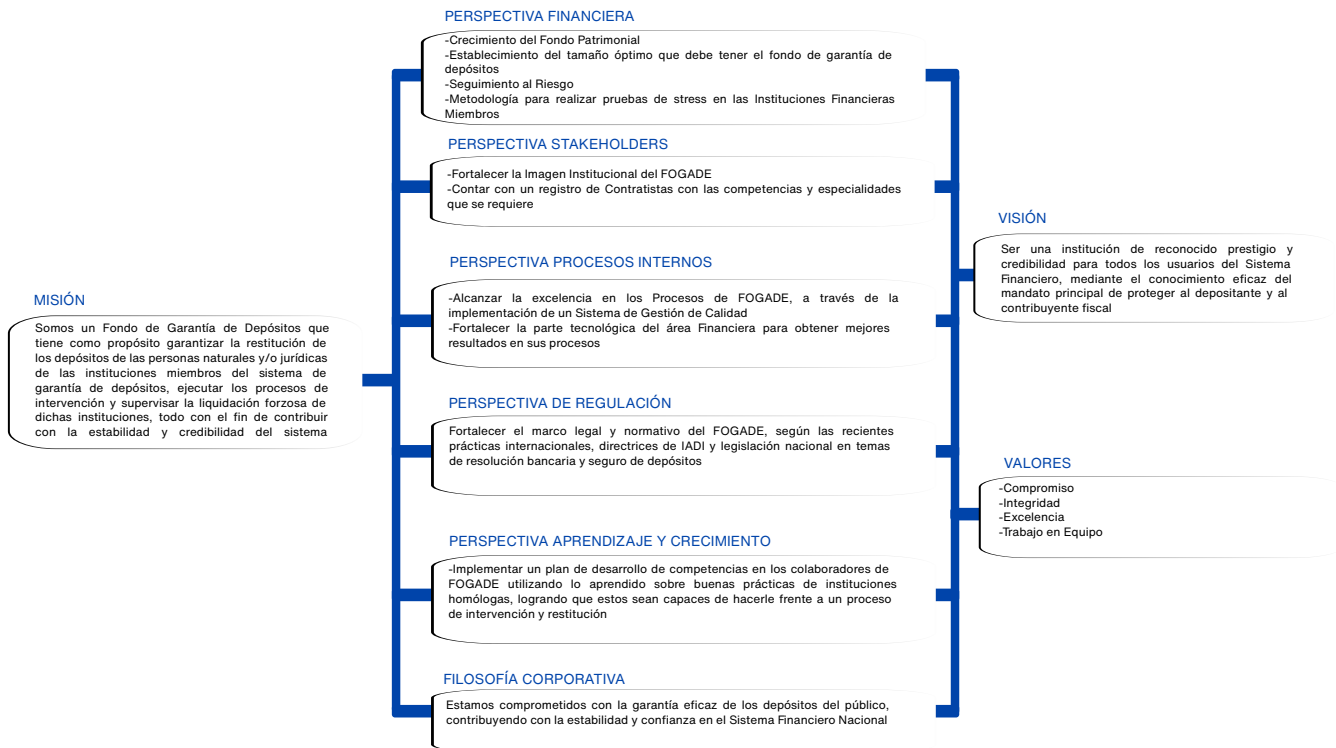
PERSPECTIVA FINANCIERA

-Crecimiento del Fondo Patrimonial
-Establecimiento del tamaño óptimo que debe tener el fondo de garantía de depósitos
-Seguimiento al Riesgo
-Metodología para realizar pruebas de stress en las Instituciones Financieras Miembros

PERSPECTIVA STAKEHOLDERS

-Fortalecer la Imagen Institucional del FOGADE
-Contar con un registro de Contratistas con las competencias y especialidades que se requiere

PERSPECTIVA PROCESOS INTERNOS

-Alcanzar la excelencia en los Procesos de FOGADE, a través de la implementación de un Sistema de Gestión de Calidad
-Fortalecer la parte tecnológica del área Financiera para obtener mejores resultados en sus procesos

PERSPECTIVA DE REGULACIÓN

Fortalecer el marco legal y normativo del FOGADE, según las recientes prácticas internacionales, directrices de IADI y legislación nacional en temas de resolución bancaria y seguro de depósitos

PERSPECTIVA APRENDIZAJE Y CRECIMIENTO

-Implementar un plan de desarrollo de competencias en los colaboradores de FOGADE utilizando lo aprendido sobre buenas prácticas de instituciones homólogas, logrando que estos sean capaces de hacerle frente a un proceso de intervención y restitución

FILOSOFÍA CORPORATIVA

Estamos comprometidos con la garantía eficaz de los depósitos del público, contribuyendo con la estabilidad y confianza en el Sistema Financiero Nacional

MISIÓN

Somos un Fondo de Garantía de Depósitos que tiene como propósito garantizar la restitución de los depósitos de las personas naturales y/o jurídicas de las instituciones miembros del sistema de garantía de depósitos, ejecutar los procesos de intervención y supervisar la liquidación forzosa de dichas instituciones, todo con el fin de contribuir con la estabilidad y credibilidad del sistema

VISIÓN

Ser una institución de reconocido prestigio y credibilidad para todos los usuarios del Sistema Financiero, mediante el conocimiento eficaz del mandato principal de proteger al depositante y al contribuyente fiscal

VALORES

-Compromiso
-Integridad
-Excelencia
-Trabajo en Equipo